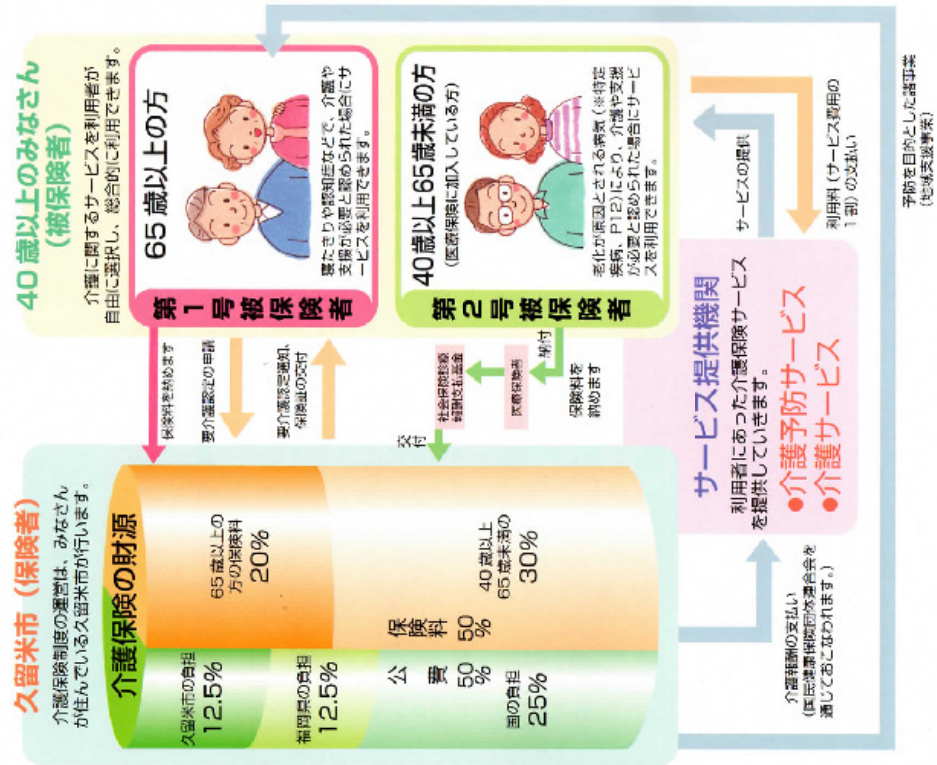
40歳以上のみなさん
（被保険者）

介護に関するサービスを利用者が自由に選択し、総合的に利用できます。

65歳以上の方

寝たきりや認知症などで、介護や支援が必要と認められた場合にサービスを利用できます。

第1号被保険者

40歳以上65歳未満の方
（医療保険に加入している方）

老化が原因とされる病気（※特定疾病、P12）により、介護や支援が必要と認められた場合にサービスを利用できます。

第2号被保険者

サービスの提供

利用料（サービス費用の1割）の支払い

予防を目的とした諸事業（地域支援事業）

保険料を納めます

要介護認定の申請

要介護認定通知、保険証の交付

交付

社会保険診療報酬支払基金

納付

医療保険者

保険料を納めます

サービス提供機関

利用者にあった介護保険サービスを提供しています。

●介護予防サービス
●介護サービス

介護報酬の支払い
（国民健康保険団体連合会を通じておこなわれます。）

久留米市（保険者）

介護保険制度の運営は、みなさんが住んでいる久留米市が行います。

介護保険の財源

65歳以上の方の保険料
20%

40歳以上65歳未満の方
30%

保険料 50%

公費 50%

久留米市の負担
12.5%

福岡県の負担
12.5%

国の負担
25%